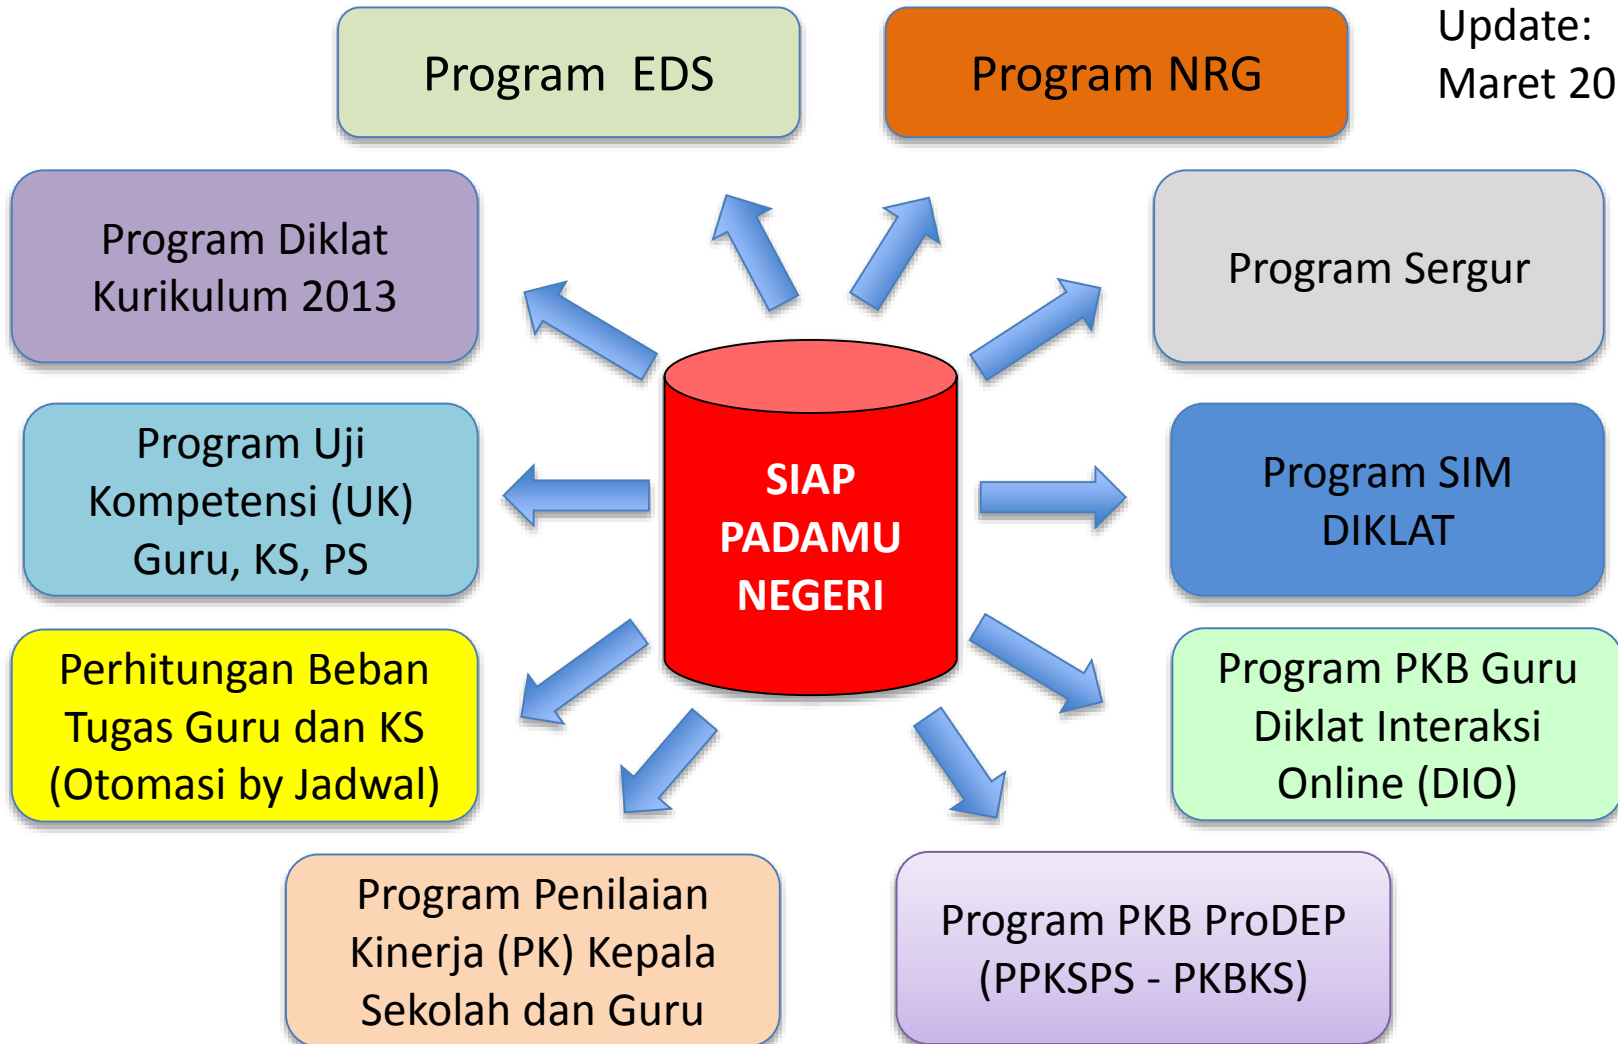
Program EDS

Program NRG

Update:
Maret 20

Program Diklat Kurikulum 2013

Program Sergur

Program Uji Kompetensi (UK) Guru, KS, PS

SIAP PADAMU NEGERI

Program SIM DIKLAT

Perhitungan Beban Tugas Guru dan KS (Otomasi by Jadwal)

Program PKB Guru Diklat Interaksi Online (DIO)

Program Penilaian Kinerja (PK) Kepala Sekolah dan Guru

Program PKB ProDEP (PPKSPS - PKBKS)